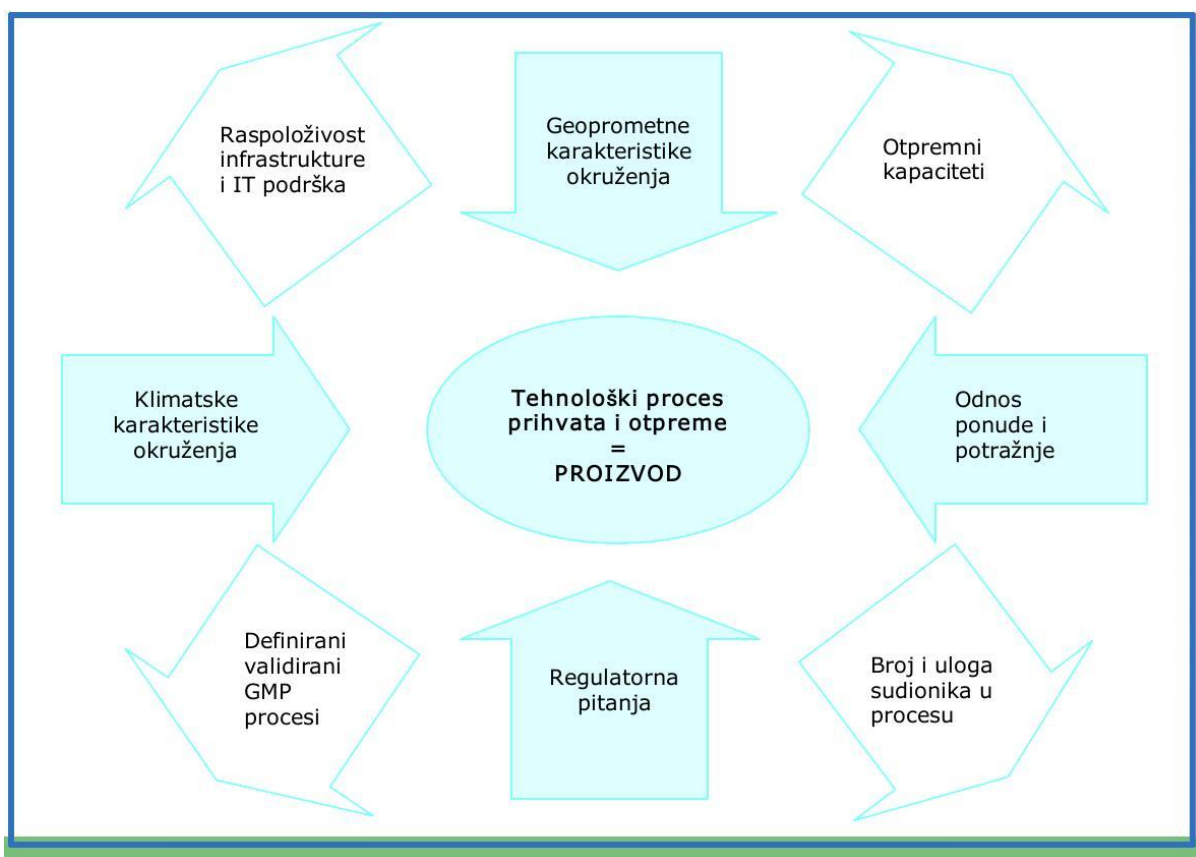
Raspoloživost infrastrukture i IT podrška

Geoprometne karakteristike okruženja

Otpremni kapaciteti

Klimatske karakteristike okruženja

Tehnološki proces prihvata i otpreme = PROIZVOD

Odnos ponude i potražnje

Definirani validirani GMP procesi

Regulatorna pitanja

Broj i uloga sudionika u procesu